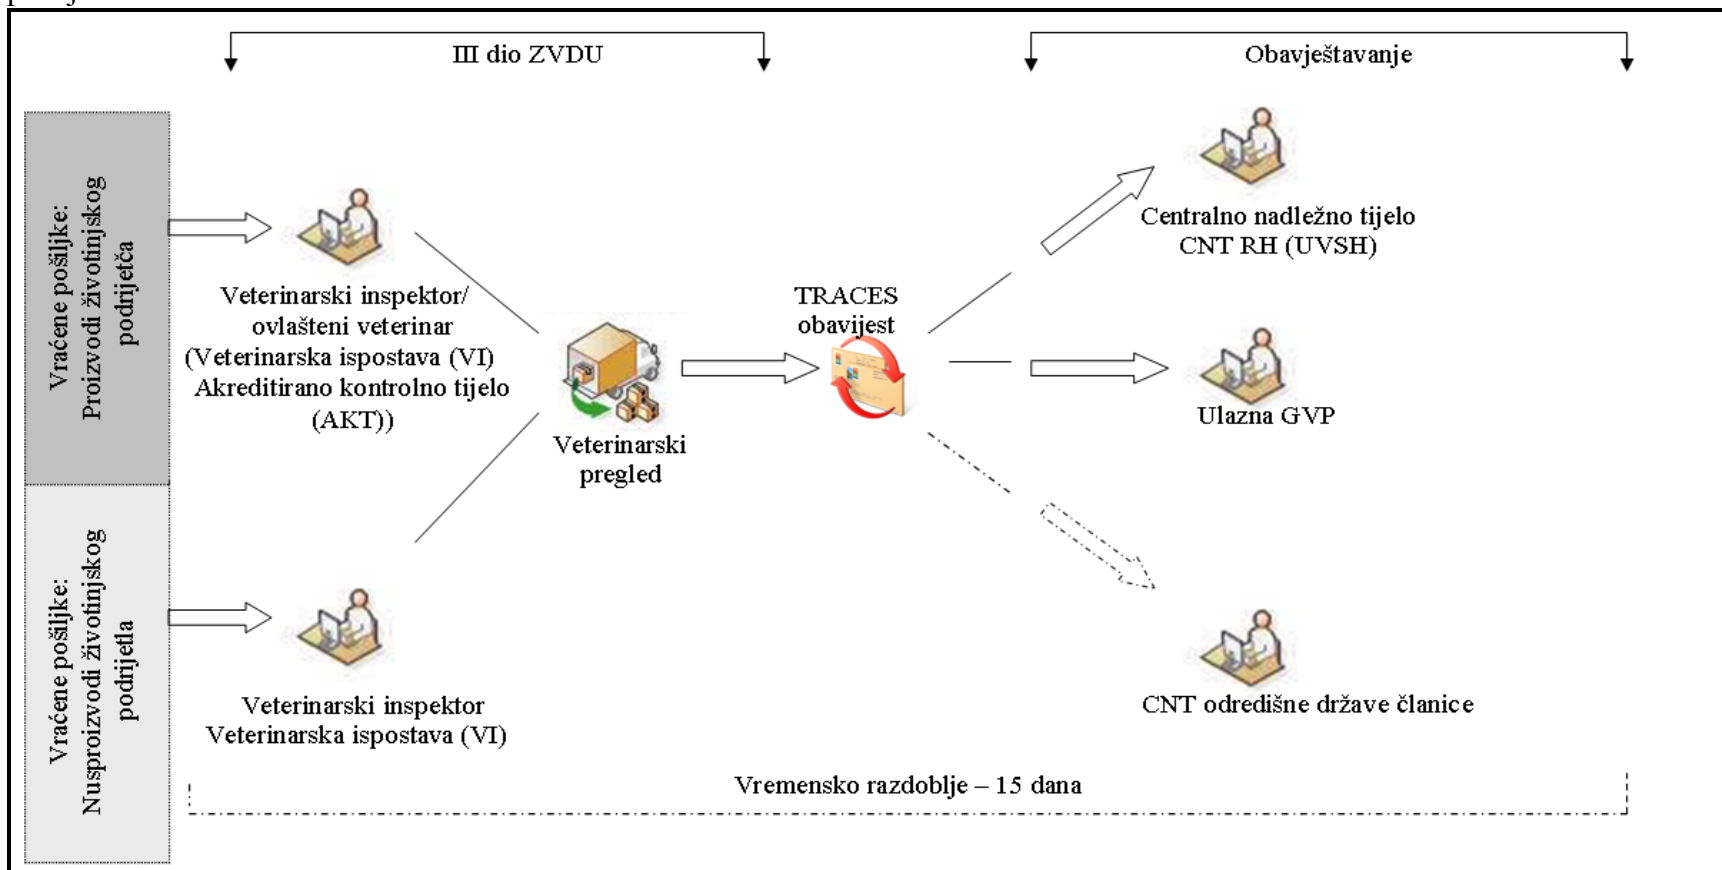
III dio ZVDU

Obavještavanje

Vraćene pošiljke: Proizvodi životinjskog podrijetla

Veterinarski inspektor/ ovlašteni veterinar (Veterinarska ispostava (VI) Akreditirano kontrolno tijelo (AKT))

Veterinarski pregled

TRACES obavijest

Centralno nadležno tijelo CNT RH (UVSH)

Ulazna GVP

Vraćene pošiljke: Nusproizvodi životinjskog podrijetla

Veterinarski inspektor Veterinarska ispostava (VI)

CNT odredišne države članice

Vremensko razdoblje – 15 dana